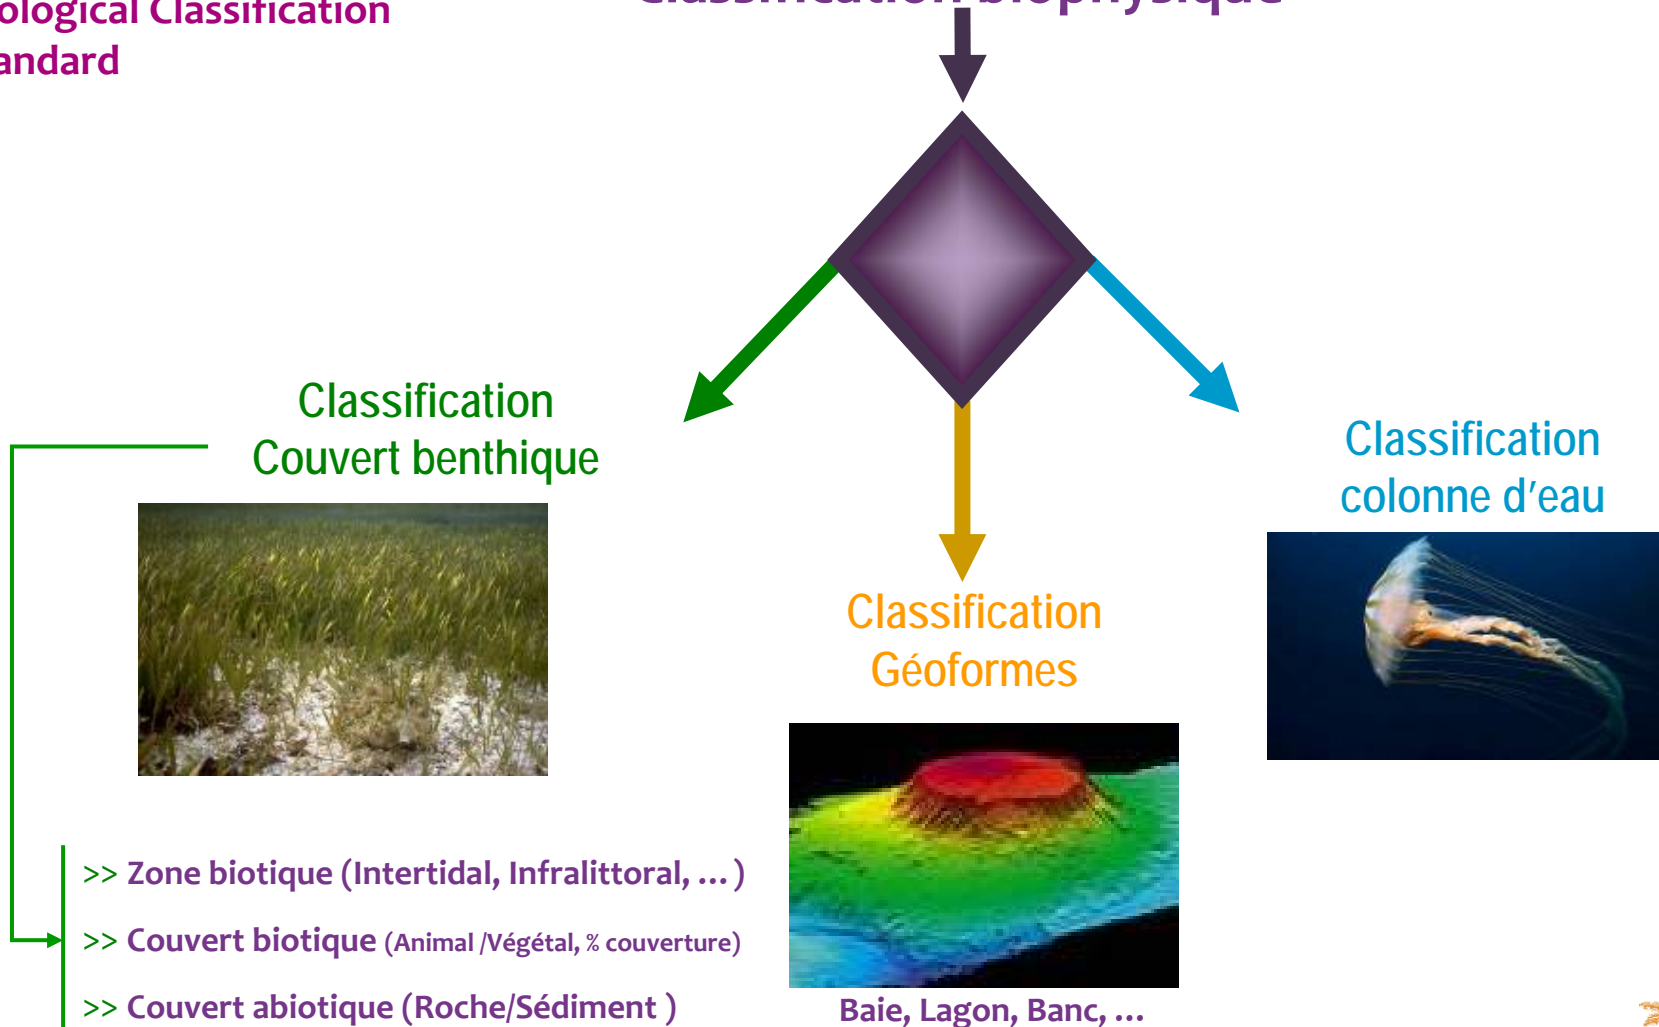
ological Classification
andard

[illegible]

Classification
Couvert benthique

Classification
Géoformes

Classification
colonne d'eau

>> Zone biotique (Intertidal, Infralittoral, … )

>> Couvert biotique (Animal /Végétal, % couverture)

>> Couvert abiotique (Roche/Sédiment )

Baie, Lagon, Banc, …